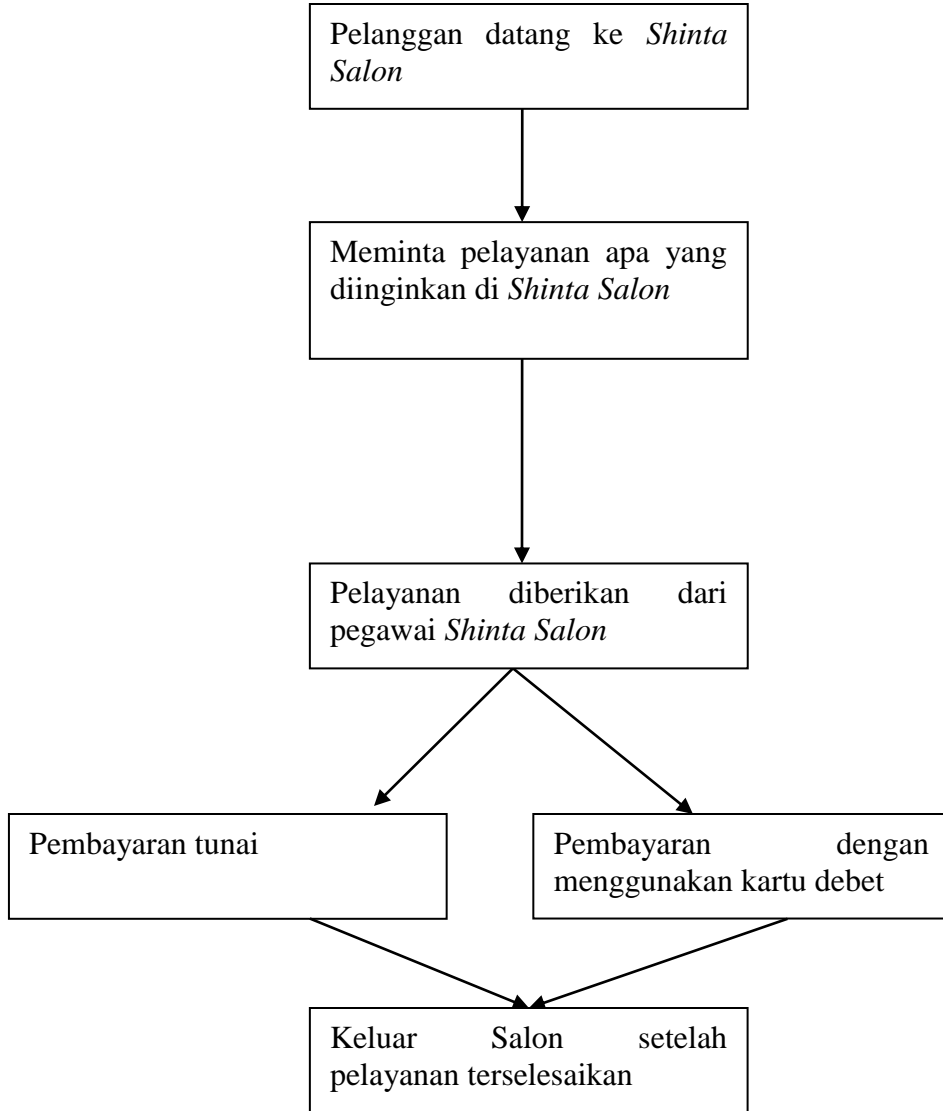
Pelanggan datang ke Shinta Salon

Meminta pelayanan apa yang diinginkan di Shinta Salon

Pelayanan diberikan dari pegawai Shinta Salon

Pembayaran tunai

Pembayaran dengan menggunakan kartu debet

Keluar Salon setelah pelayanan terselesaikan